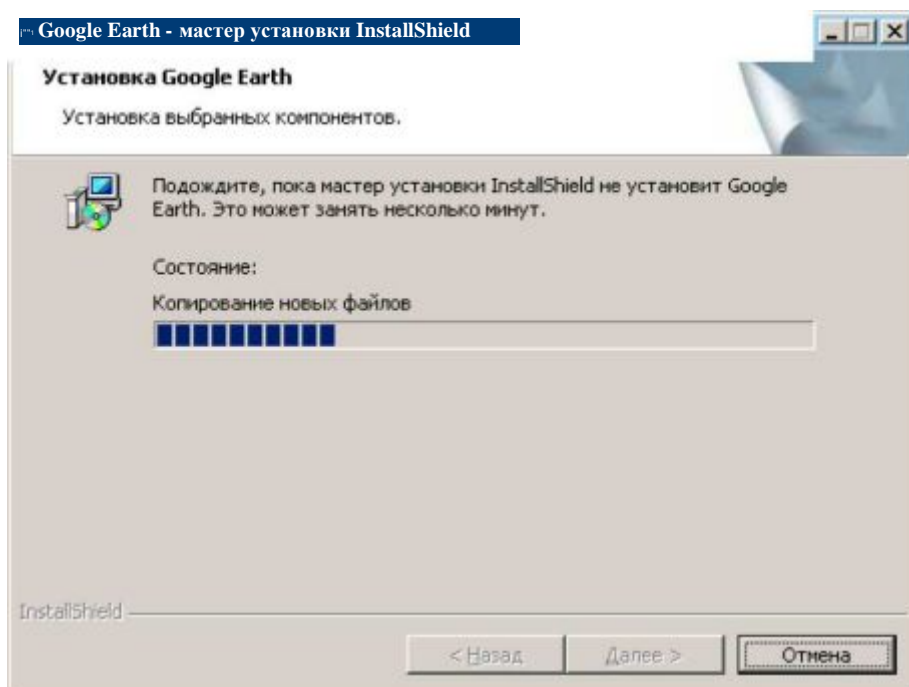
Google Earth - мастер установки InstallShield

Установка Google Earth

Установка выбранных компонентов.

Подождите, пока мастер установки InstallShield не установит Google Earth. Это может занять несколько минут.

Состояние:

Копирование новых файлов

InstallShield

< Назад

Далее >

Отмена